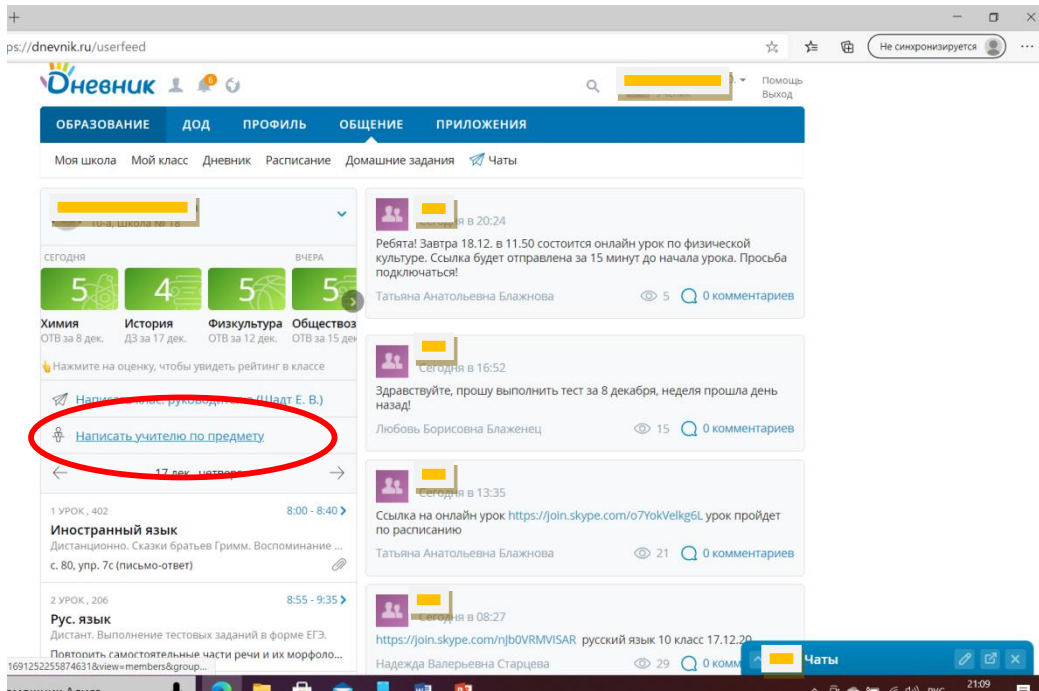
ps://dnevnik.ru/userfeed

Не синхронизируется

Дневник

Помощь
Выход

ОБРАЗОВАНИЕ ДОД ПРОФИЛЬ ОБЩЕНИЕ ПРИЛОЖЕНИЯ

Моя школа Мой класс Дневник Расписание Домашние задания Чаты

10-а, Школа № 18

СЕГОДНЯ ВЧЕРА

5 4 5 5

Химия
ОТВ за 8 дек.

История
ДЗ за 17 дек.

Физкультура
ОТВ за 12 дек.

Обществоз
ОТВ за 15 дек

Нажмите на оценку, чтобы увидеть рейтинг в классе

Написать кл. руководителю (Шадт Е. В.)

Написать учителю по предмету

17 дек., четверг

1 УРОК , 402 8:00 - 8:40
Иностранный язык
Дистанционно. Сказки братьев Гримм. Воспоминание ...
с. 80, упр. 7с (письмо-ответ)

2 УРОК , 206 8:55 - 9:35
Рус. язык
Дистант. Выполнение тестовых заданий в форме ЕГЭ.
Повторить самостоятельные части речи и их морфоло...

Сегодня в 20:24
Ребята! Завтра 18.12. в 11.50 состоится онлайн урок по физической культуре. Ссылка будет отправлена за 15 минут до начала урока. Просьба подключаться!
Татьяна Анатольевна Блажнова 5 0 комментариев

Сегодня в 16:52
Здравствуйте, прошу выполнить тест за 8 декабря, неделя прошла день назад!
Любовь Борисовна Блаженец 15 0 комментариев

Сегодня в 13:35
Ссылка на онлайн урок https://join.skype.com/o7YokVelkg6L урок пройдет по расписанию
Татьяна Анатольевна Блажнова 21 0 комментариев

Сегодня в 08:27
https://join.skype.com/nJb0VRMVISAR русский язык 10 класс 17.12.20
Надежда Валерьевна Старцева 29 0 комм

Чаты

16912522558746318view=members&group...

21:09
РУС